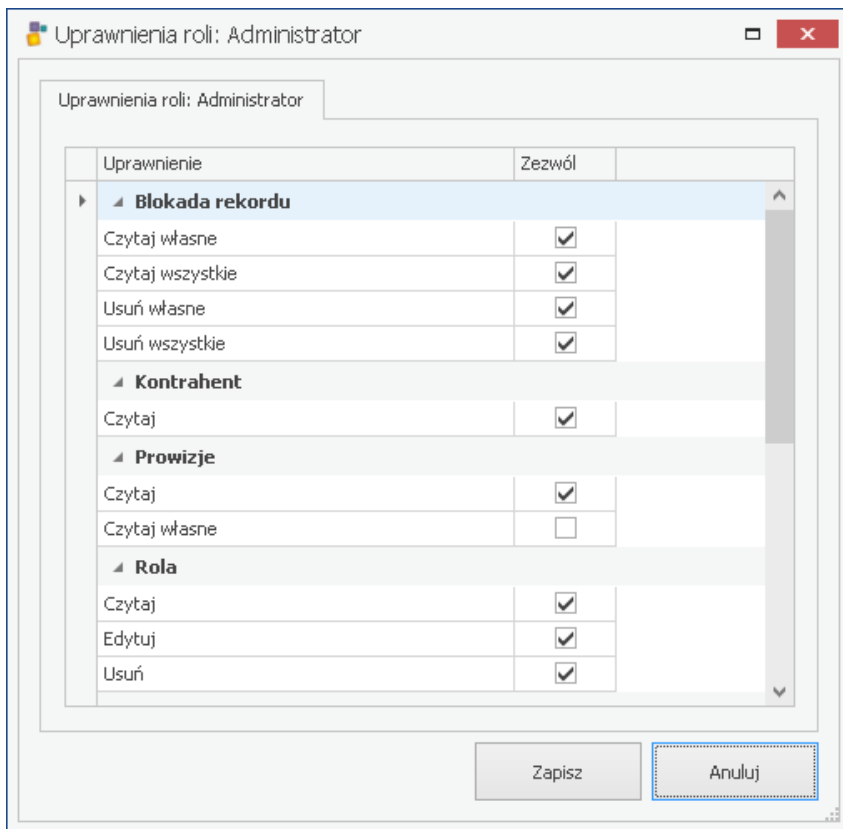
Uprawnienia roli: Administrator

Uprawnienia roli: Administrator

| Uprawnienie | Zezwól |
|---|---|
| Blokada rekordu | |
| Czytaj własne | ☑ |
| Czytaj wszystkie | ☑ |
| Usuń własne | ☑ |
| Usuń wszystkie | ☑ |
| Kontrahent | |
| Czytaj | ☑ |
| Prowizje | |
| Czytaj | ☑ |
| Czytaj własne | ☐ |
| Rola | |
| Czytaj | ☑ |
| Edytuj | ☑ |
| Usuń | ☑ |

Zapisz

Anuluj